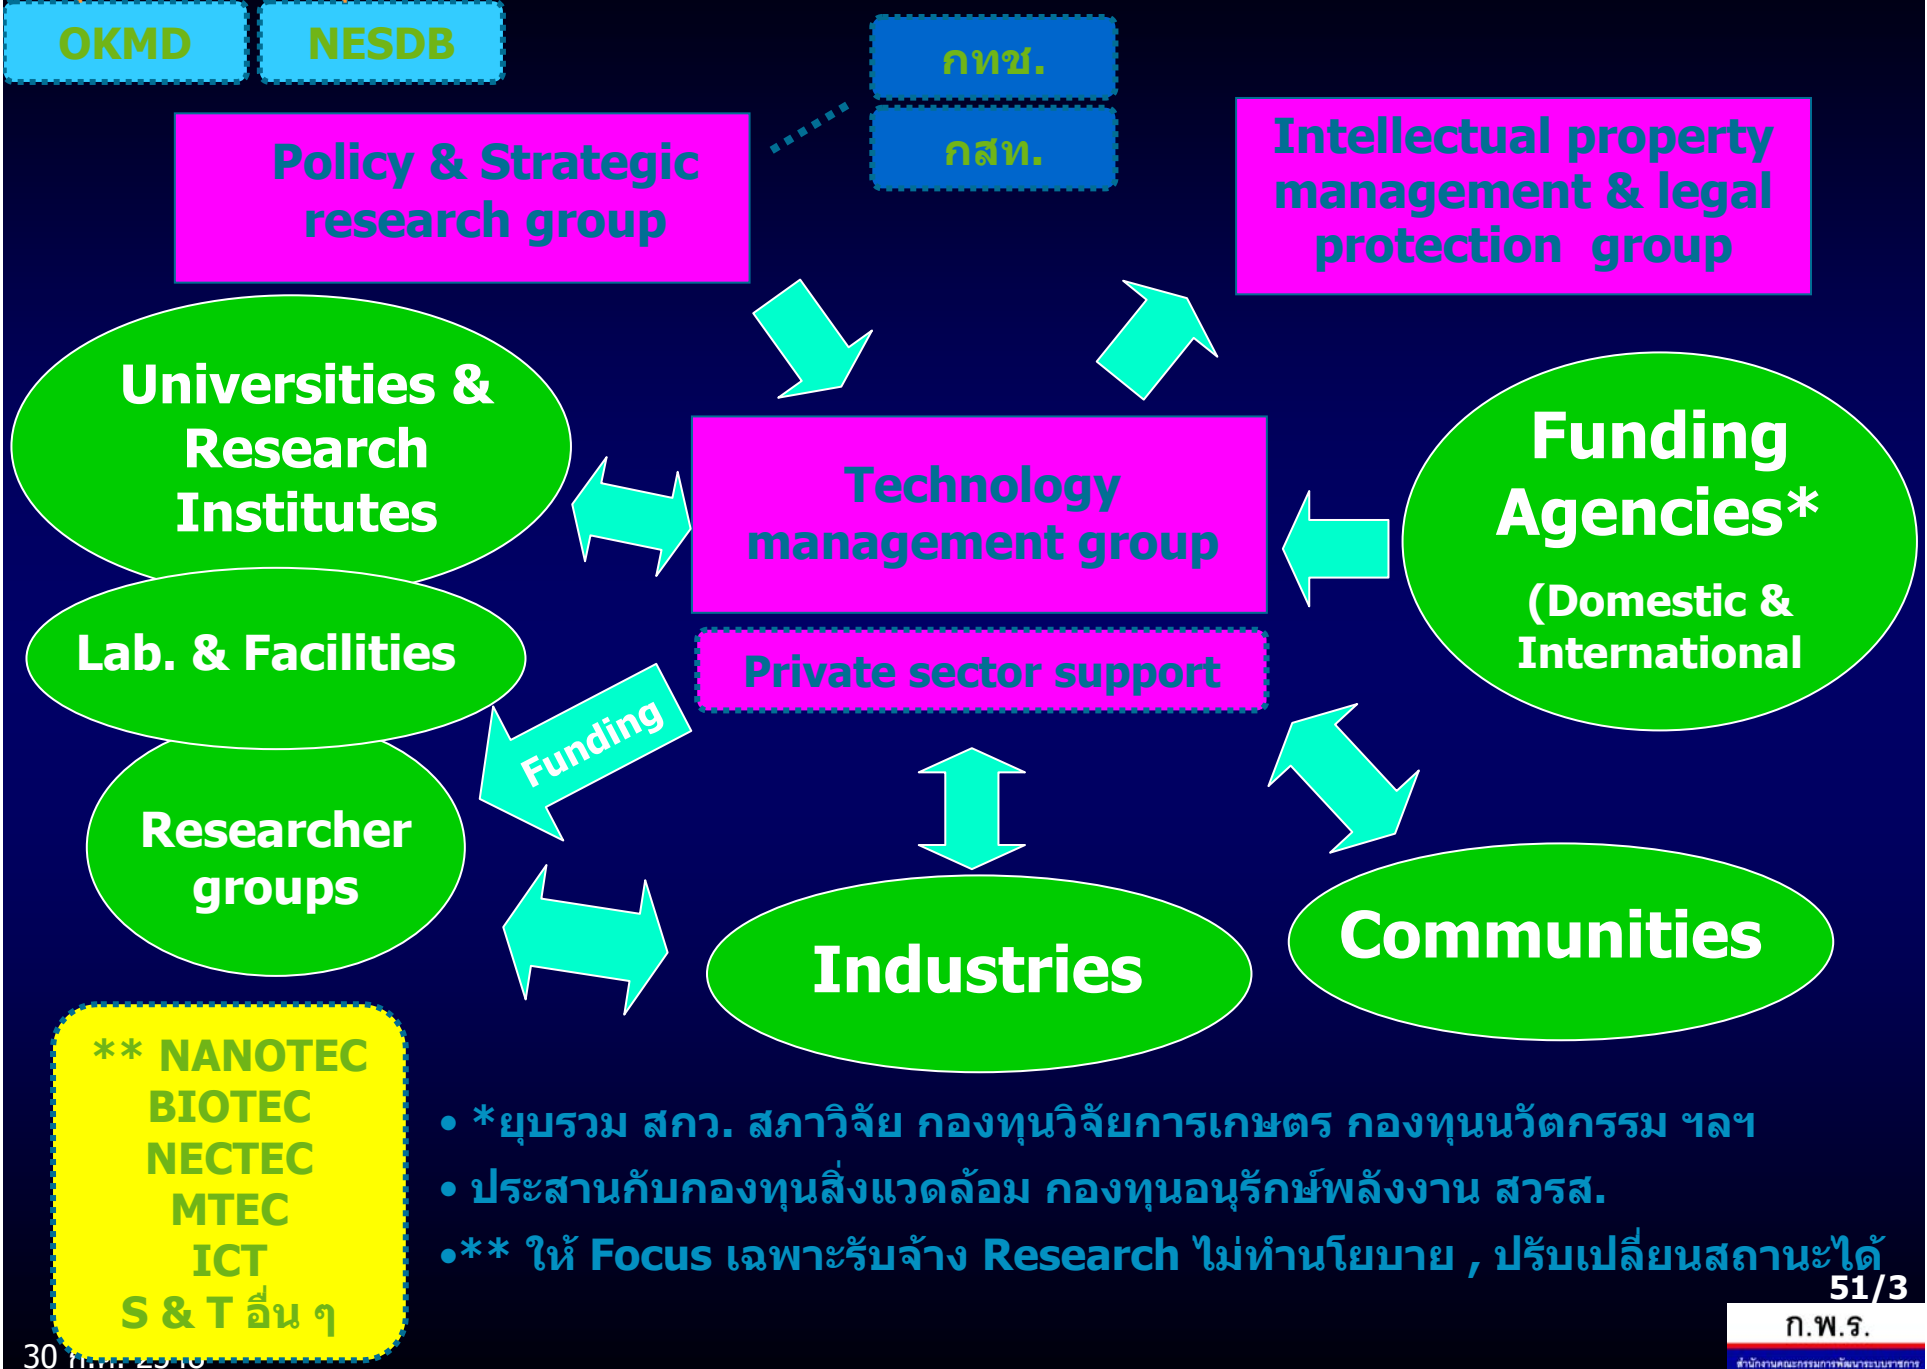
OKMD

NESDB

กทช.

กสท.

Policy & Strategic research group

Intellectual property management & legal protection group

Universities & Research Institutes

Technology management group

Funding Agencies*

(Domestic & International

Lab. & Facilities

Private sector support

Funding

Researcher groups

Industries

Communities

** NANOTEC
BIOTEC
NECTEC
MTEC
ICT
S & T อื่น ๆ

• *ยุบรวม สกว. สภาวิจัย กองทุนวิจัยการเกษตร กองทุนนวัตกรรม ฯลฯ
• ประสานกับกองทุนสิ่งแวดล้อม กองทุนอนุรักษ์พลังงาน สวรส.
•** ให้ Focus เฉพาะรับจ้าง Research ไม่ทำนโยบาย , ปรับเปลี่ยนสถานะได้

51/3

ก.พ.ร.

30 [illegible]